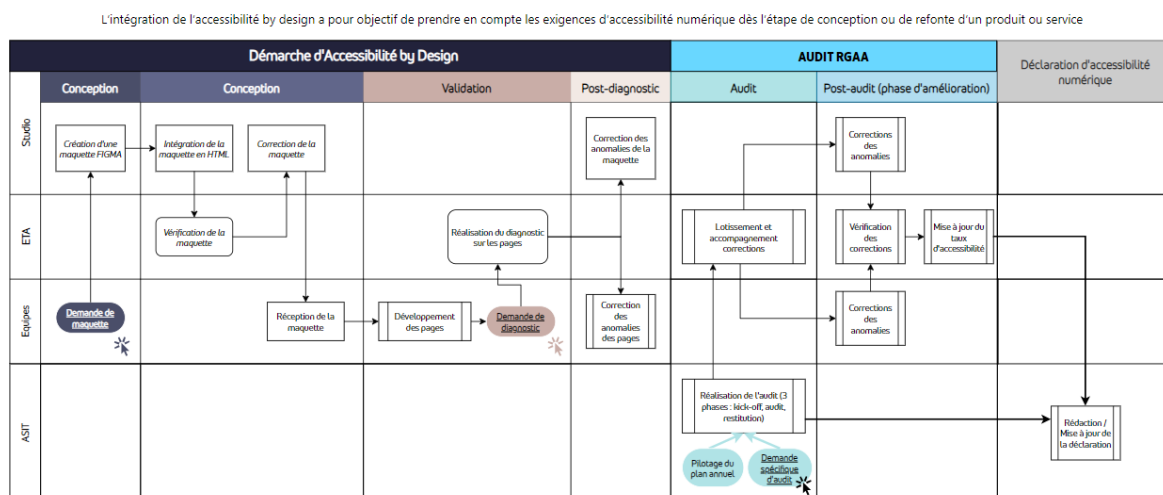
L'intégration de l'accessibilité by design a pour objectif de prendre en compte les exigences d'accessibilité numérique dès l'étape de conception ou de refonte d'un produit ou service

Démarche d'Accessibilité by Design

AUDIT RGAA

Déclaration d'accessibilité numérique

Conception

Conception

Validation

Post-diagnostic

Audit

Post-audit (phase d'amélioration)

Studio

ETA

Equipes

ASIT

Création d'une maquette FIGMA

Intégration de la maquette en HTML

Correction de la maquette

Vérification de la maquette

Demande de maquette

Réception de la maquette

Développement des pages

Demande de diagnostic

Réalisation du diagnostic sur les pages

Correction des anomalies de la maquette

Correction des anomalies des pages

Lotissement et accompagnement corrections

Réalisation de l'audit (3 phases : kick-off, audit, restitution)

Pilotage du plan annuel

Demande spécifique d'audit

Corrections des anomalies

Vérification des corrections

Mise à jour du taux d'accessibilité

Corrections des anomalies

Rédaction / Mise à jour de la déclaration